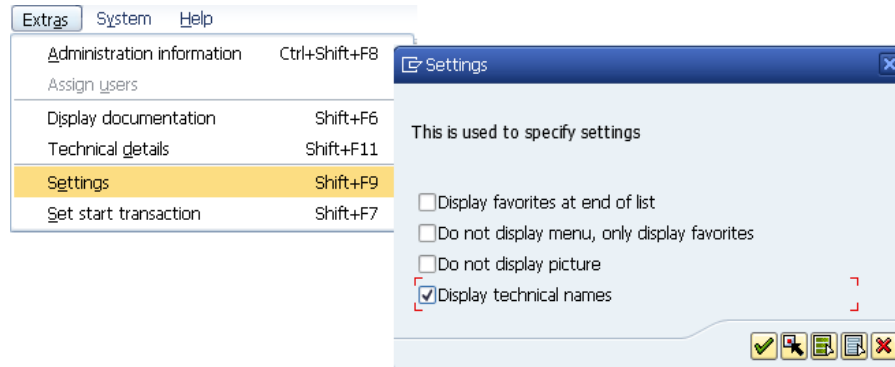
Extras System Help

Administration information Ctrl+Shift+F8
Assign users
Display documentation Shift+F6
Technical details Shift+F11
Settings Shift+F9
Set start transaction Shift+F7

Settings

This is used to specify settings

Display favorites at end of list
Do not display menu, only display favorites
Do not display picture
Display technical names